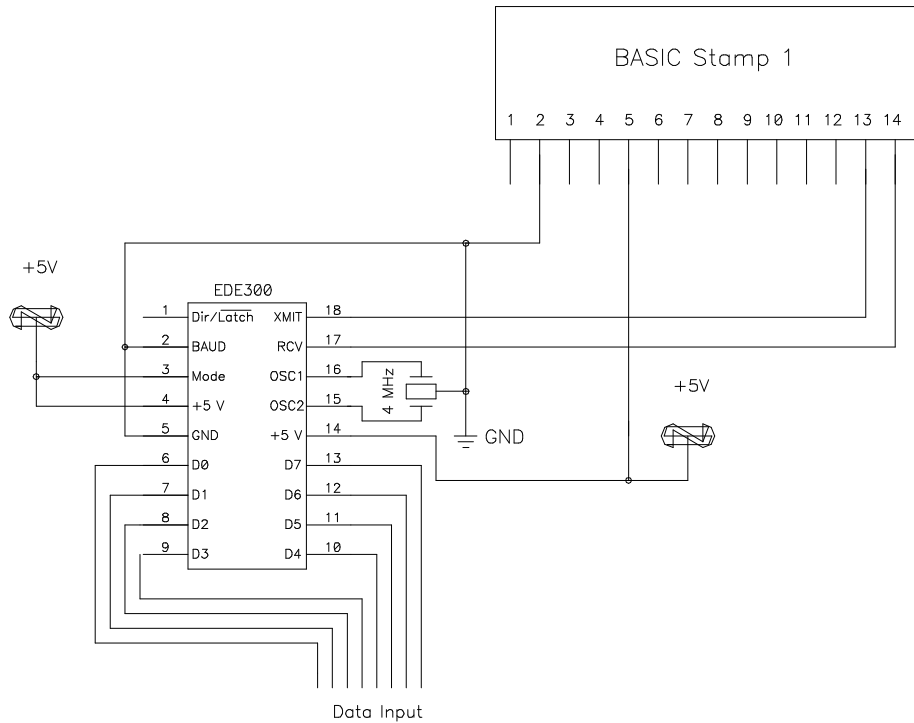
BASIC Stamp 1

1 2 3 4 5 6 7 8 9 10 11 12 13 14

+5V

EDE300

1 Dir/$\overline{\text{Latch}}$
2 BAUD
3 Mode
4 +5 V
5 GND
6 D0
7 D1
8 D2
9 D3

18 XMIT
17 RCV
16 OSC1
15 OSC2
14 +5 V
13 D7
12 D6
11 D5
10 D4

4 MHz

GND

+5V

Data Input